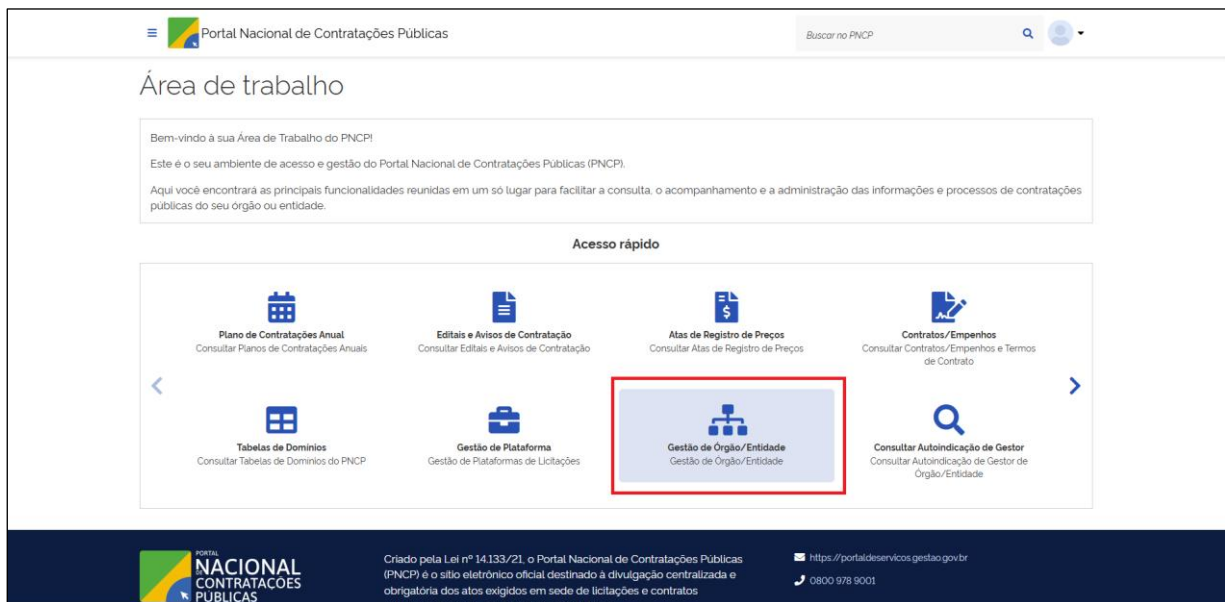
Portal Nacional de Contratações Públicas

Buscar no PNCP

Área de trabalho

Bem-vindo à sua Área de Trabalho do PNCP!

Este é o seu ambiente de acesso e gestão do Portal Nacional de Contratações Públicas (PNCP).

Aqui você encontrará as principais funcionalidades reunidas em um só lugar para facilitar a consulta, o acompanhamento e a administração das informações e processos de contratações públicas do seu órgão ou entidade.

Acesso rápido

Plano de Contratações Anual
Consultar Planos de Contratações Anuais

Editais e Avisos de Contratação
Consultar Editais e Avisos de Contratação

Atas de Registro de Preços
Consultar Atas de Registro de Preços

Contratos/Empenhos
Consultar Contratos/Empenhos e Termos de Contrato

Tabelas de Domínios
Consultar Tabelas de Domínios do PNCP

Gestão de Plataforma
Gestão de Plataformas de Licitações

Gestão de Órgão/Entidade
Gestão de Órgão/Entidade

Consultar Autoindicação de Gestor
Consultar Autoindicação de Gestor de Órgão/Entidade

PORTAL
NACIONAL
CONTRATAÇÕES
PÚBLICAS

Criado pela Lei nº 14.133/21, o Portal Nacional de Contratações Públicas (PNCP) é o sítio eletrônico oficial destinado à divulgação centralizada e obrigatória dos atos exigidos em sede de licitações e contratos

https://portaldeservicos.gestao.gov.br

0800 978 9001